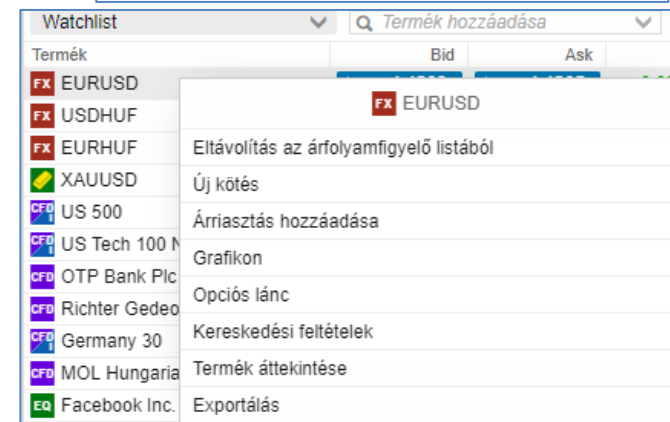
Watchlist
Termék hozzáadása

| Termék | Bid | Ask |
|---|---|---|
| FX EURUSD | | |
| FX USDHUF | | |
| FX EURHUF | | |
| XAUUSD | | |
| CFD US 500 | | |
| CFD US Tech 100 N | | |
| CFD OTP Bank Plc | | |
| CFD Richter Gedeo | | |
| CFD Germany 30 | | |
| CFD MOL Hungaria | | |
| EQ Facebook Inc. | | |

FX EURUSD
Eltávolítás az árfolyamfigyelő listából
Új kötés
Árriasztás hozzáadása
Grafikon
Opciós lánc
Kereskedési feltételek
Termék áttekintése
Exportálás